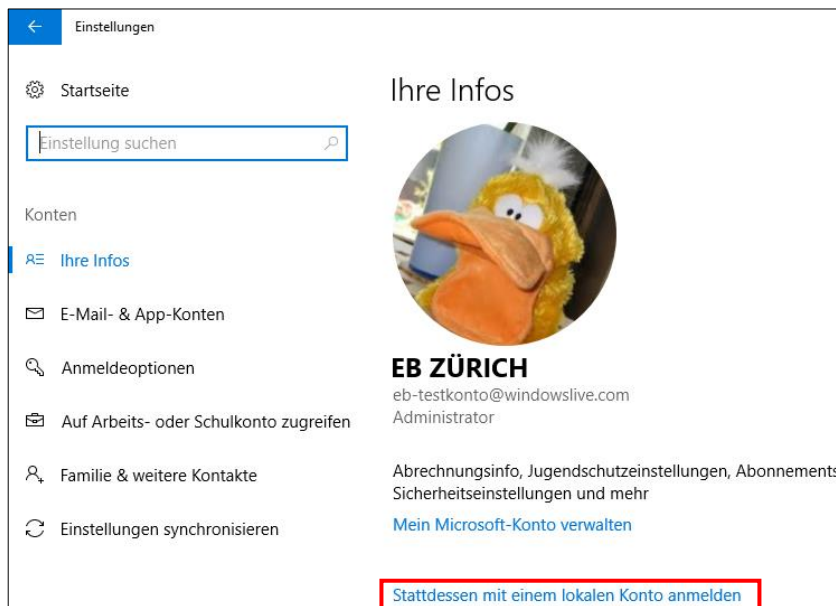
Einstellungen

Startseite

Einstellung suchen

Konten

Ihre Infos

E-Mail- & App-Konten

Anmeldeoptionen

Auf Arbeits- oder Schulkonto zugreifen

Familie & weitere Kontakte

Einstellungen synchronisieren

Ihre Infos

EB ZÜRICH
eb-testkonto@windowslive.com
Administrator

Abrechnungsinfo, Jugendschutzeinstellungen, Abonnements
Sicherheitseinstellungen und mehr

Mein Microsoft-Konto verwalten

Stattdessen mit einem lokalen Konto anmelden